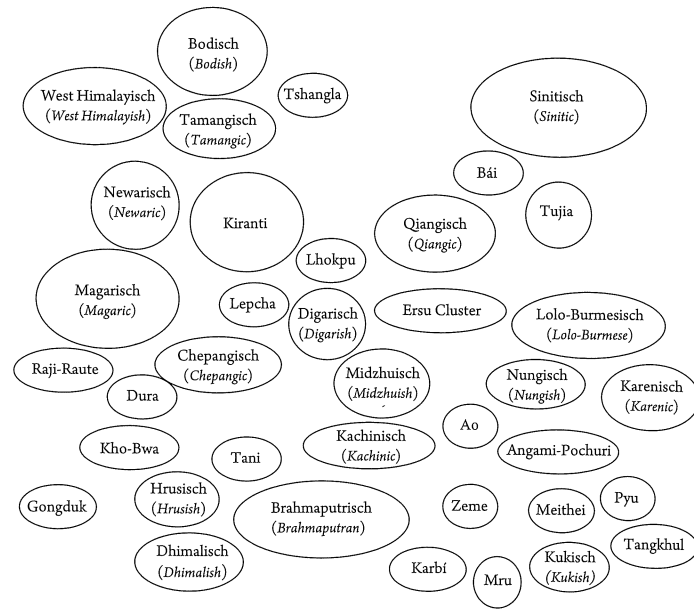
Bodisch
(Bodish)

West Himalayisch
(West Himalayish)

Tamangisch
(Tamangic)

Tshangla

Sinitisch
(Sinitic)

Bái

Tujia

Newarisch
(Newaric)

Kiranti

Qiangisch
(Qiangic)

Lhokpu

Magarisch
(Magaric)

Lepcha

Digarisch
(Digarish)

Ersu Cluster

Lolo-Burmesisch
(Lolo-Burmese)

Raji-Raute

Chepangisch
(Chepangic)

Dura

Midzhuisch
(Midzhuish)

Nungisch
(Nungish)

Karenisch
(Karenic)

Ao

Kho-Bwa

Tani

Kachinisch
(Kachinic)

Angami-Pochuri

Gongduk

Hrusisch
(Hrusish)

Brahmaputrisch
(Brahmaputran)

Zeme

Meithei

Pyu

Dhimalisch
(Dhimalish)

Karbí

Mru

Kukisch
(Kukish)

Tangkhul